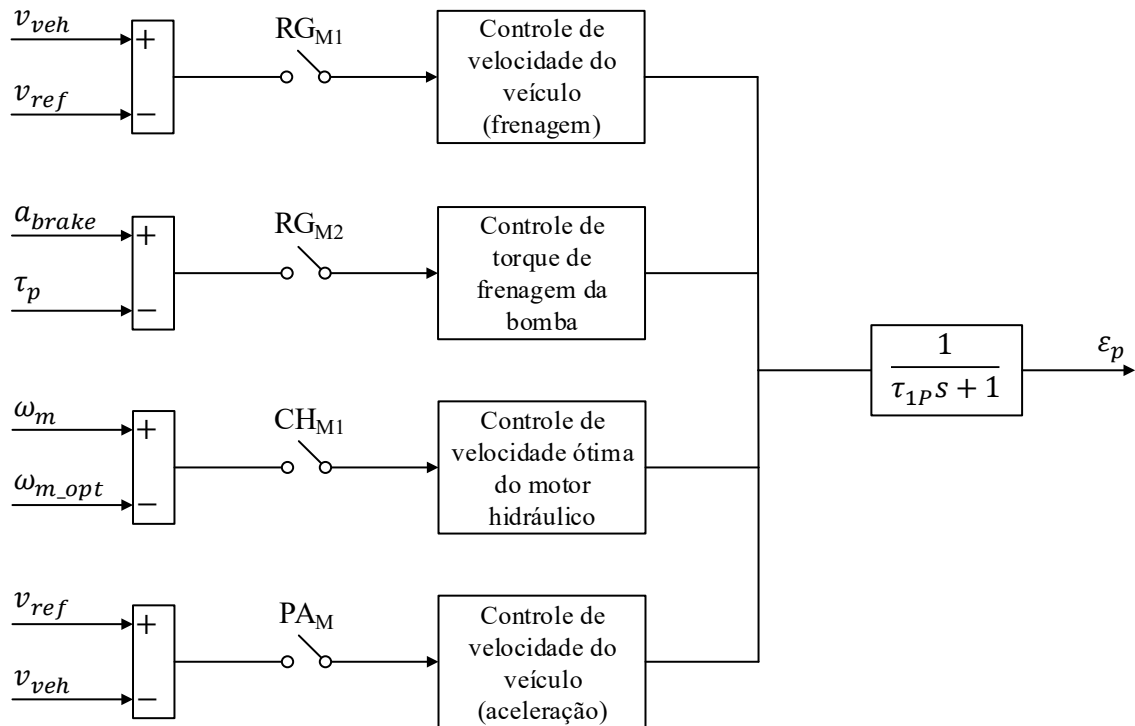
$v_{veh}$
+
$v_{ref}$
−
$RG_{M1}$
Controle de velocidade do veículo (frenagem)

$a_{brake}$
+
$\tau_p$
−
$RG_{M2}$
Controle de torque de frenagem da bomba

$\omega_m$
+
$\omega_{m\_opt}$
−
$CH_{M1}$
Controle de velocidade ótima do motor hidráulico

$v_{ref}$
+
$v_{veh}$
−
$PA_M$
Controle de velocidade do veículo (aceleração)

$\frac{1}{\tau_{1P}s+1}$
$\varepsilon_p$